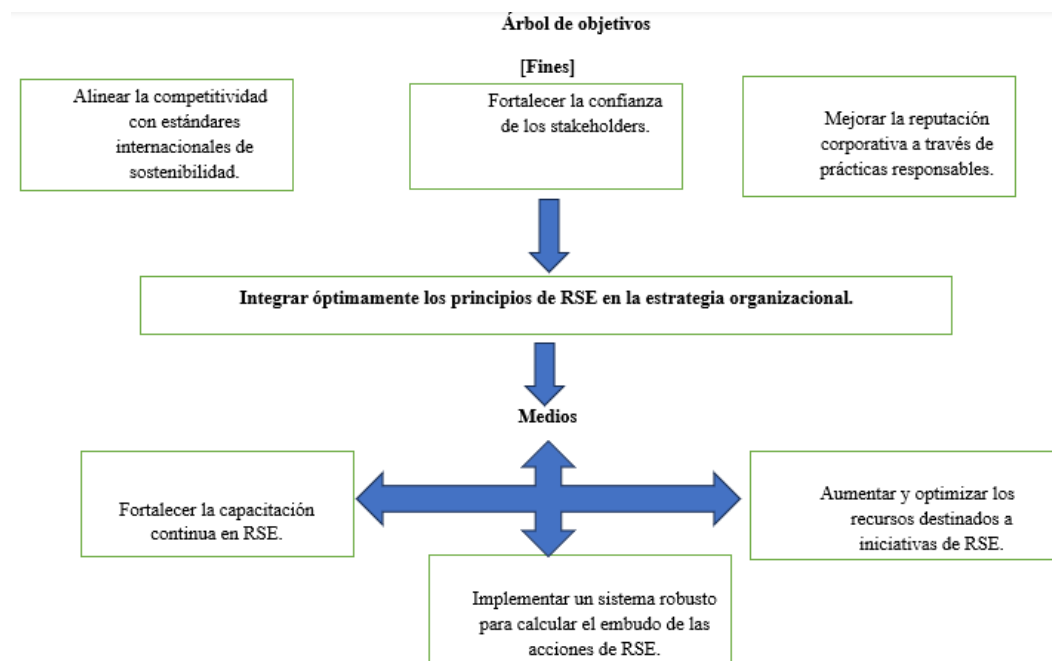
Árbol de objetivos

[Fines]

Alinear la competitividad con estándares internacionales de sostenibilidad.

Fortalecer la confianza de los stakeholders.

Mejorar la reputación corporativa a través de prácticas responsables.

Integrar óptimamente los principios de RSE en la estrategia organizacional.

Medios

Fortalecer la capacitación continua en RSE.

Aumentar y optimizar los recursos destinados a iniciativas de RSE.

Implementar un sistema robusto para calcular el embudo de las acciones de RSE.